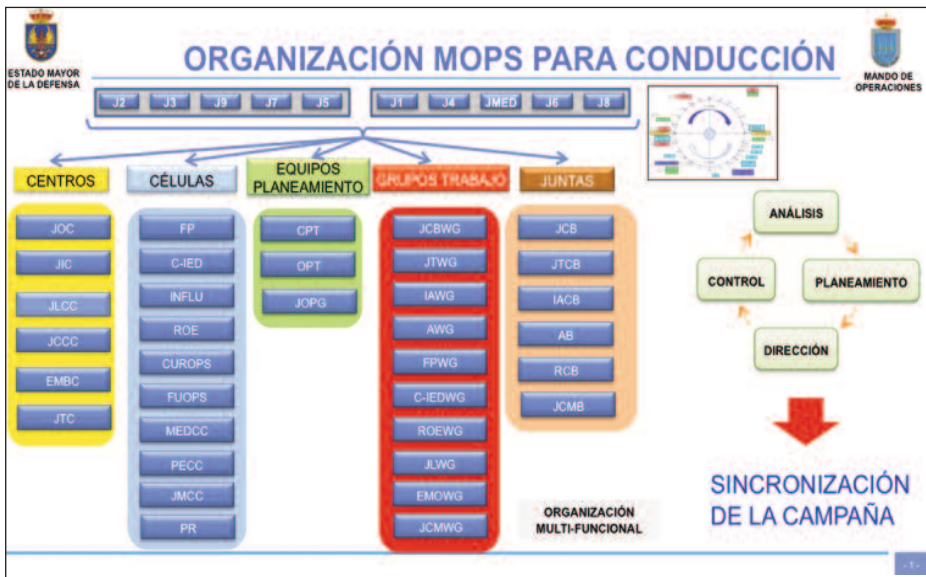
ESTADO MAYOR DE LA DEFENSA

ORGANIZACIÓN MOPS PARA CONDUCCIÓN

MANDO DE OPERACIONES

J2 J3 J9 J7 J5

J1 J4 JMED J6 J8

CENTROS

CÉLULAS

EQUIPOS PLANEAMIENTO

GRUPOS TRABAJO

JUNTAS

JOC
JIC
JLCC
JCCC
EMBC
JTC

FP
C-IED
INFLU
ROE
CUROPS
FUOPS
MEDCC
PECC
JMCC
PR

CPT
OPT
JOPG

JCBWG
JTWG
IAWG
AWG
FPWG
C-IEDWG
ROEWG
JLWG
EMOWG
JCMWG

JCB
JTCB
IACB
AB
RCB
JCMB

ANÁLISIS

CONTROL

PLANEAMIENTO

DIRECCIÓN

ORGANIZACIÓN MULTI-FUNCIONAL

SINCRONIZACIÓN DE LA CAMPAÑA

- 1 -